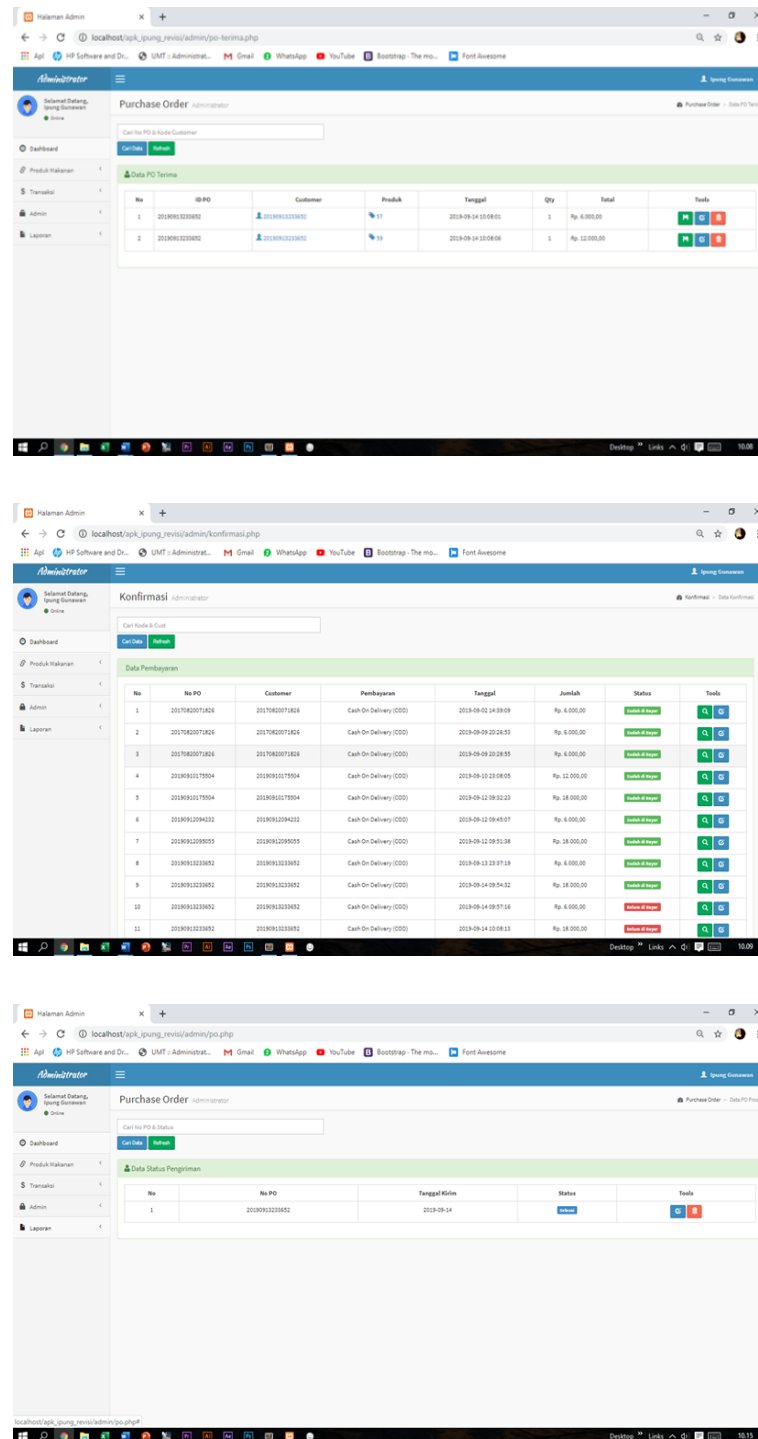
Halaman Admin × +

localhost/apk_ipung_revisi/admin/po-terima.php

Apl HP Software and Dr... UMT :: Administrat... Gmail WhatsApp YouTube Bootstrap · The mo... Font Awesome

Administrator

Ipung Gunawan

Selamat Datang, Ipung Gunawan
Online

Dashboard
Produk Makanan
Transaksi
Admin
Laporan

Purchase Order Administrator

Purchase Order > Data PO Terima

Cari No PO & Kode Customer

Cari Data Refresh

Data PO Terima

| No | ID PO | Customer | Produk | Tanggal | Qty | Total | Tools |
|---|---|---|---|---|---|---|---|
| 1 | 20190913233652 | 20190913233652 | 57 | 2019-09-14 10:08:01 | 1 | Rp. 6.000,00 | |
| 2 | 20190913233652 | 20190913233652 | 59 | 2019-09-14 10:08:06 | 1 | Rp. 12.000,00 | |

Desktop Links 10.08

Halaman Admin × +

localhost/apk_ipung_revisi/admin/konfirmasi.php

Apl HP Software and Dr... UMT :: Administrat... Gmail WhatsApp YouTube Bootstrap · The mo... Font Awesome

Administrator

Ipung Gunawan

Selamat Datang, Ipung Gunawan
Online

Dashboard
Produk Makanan
Transaksi
Admin
Laporan

Konfirmasi Administrator

Konfirmasi > Data Konfirmasi

Cari Kode & Cust

Cari Data Refresh

Data Pembayaran

| No | No PO | Customer | Pembayaran | Tanggal | Jumlah | Status | Tools |
|---|---|---|---|---|---|---|---|
| 1 | 20170820071826 | 20170820071826 | Cash On Delivery (COD) | 2019-09-02 14:39:09 | Rp. 6.000,00 | Sudah di bayar | |
| 2 | 20170820071826 | 20170820071826 | Cash On Delivery (COD) | 2019-09-09 20:26:53 | Rp. 6.000,00 | Sudah di bayar | |
| 3 | 20170820071826 | 20170820071826 | Cash On Delivery (COD) | 2019-09-09 20:28:55 | Rp. 6.000,00 | Sudah di bayar | |
| 4 | 20190910175504 | 20190910175504 | Cash On Delivery (COD) | 2019-09-10 23:08:05 | Rp. 12.000,00 | Sudah di bayar | |
| 5 | 20190910175504 | 20190910175504 | Cash On Delivery (COD) | 2019-09-12 09:32:23 | Rp. 18.000,00 | Sudah di bayar | |
| 6 | 20190912094232 | 20190912094232 | Cash On Delivery (COD) | 2019-09-12 09:45:07 | Rp. 6.000,00 | Sudah di bayar | |
| 7 | 20190912095055 | 20190912095055 | Cash On Delivery (COD) | 2019-09-12 09:51:38 | Rp. 18.000,00 | Sudah di bayar | |
| 8 | 20190913233652 | 20190913233652 | Cash On Delivery (COD) | 2019-09-13 23:37:19 | Rp. 6.000,00 | Sudah di bayar | |
| 9 | 20190913233652 | 20190913233652 | Cash On Delivery (COD) | 2019-09-14 09:54:32 | Rp. 18.000,00 | Sudah di bayar | |
| 10 | 20190913233652 | 20190913233652 | Cash On Delivery (COD) | 2019-09-14 09:57:16 | Rp. 6.000,00 | Belum di bayar | |
| 11 | 20190913233652 | 20190913233652 | Cash On Delivery (COD) | 2019-09-14 10:08:13 | Rp. 18.000,00 | Sudah di bayar | |

Desktop Links 10.09

Halaman Admin × +

localhost/apk_ipung_revisi/admin/po.php

Apl HP Software and Dr... UMT :: Administrat... Gmail WhatsApp YouTube Bootstrap · The mo... Font Awesome

Administrator

Ipung Gunawan

Selamat Datang, Ipung Gunawan
Online

Dashboard
Produk Makanan
Transaksi
Admin
Laporan

Purchase Order Administrator

Purchase Order > Data PO Pro

Cari No PO & Status

Cari Data Refresh

Data Status Pengiriman

| No | No PO | Tanggal Kirim | Status | Tools |
|---|---|---|---|---|
| 1 | 20190913233652 | 2019-09-14 | Dikirim | |

localhost/apk_ipung_revisi/admin/po.php#

Desktop Links 10.15